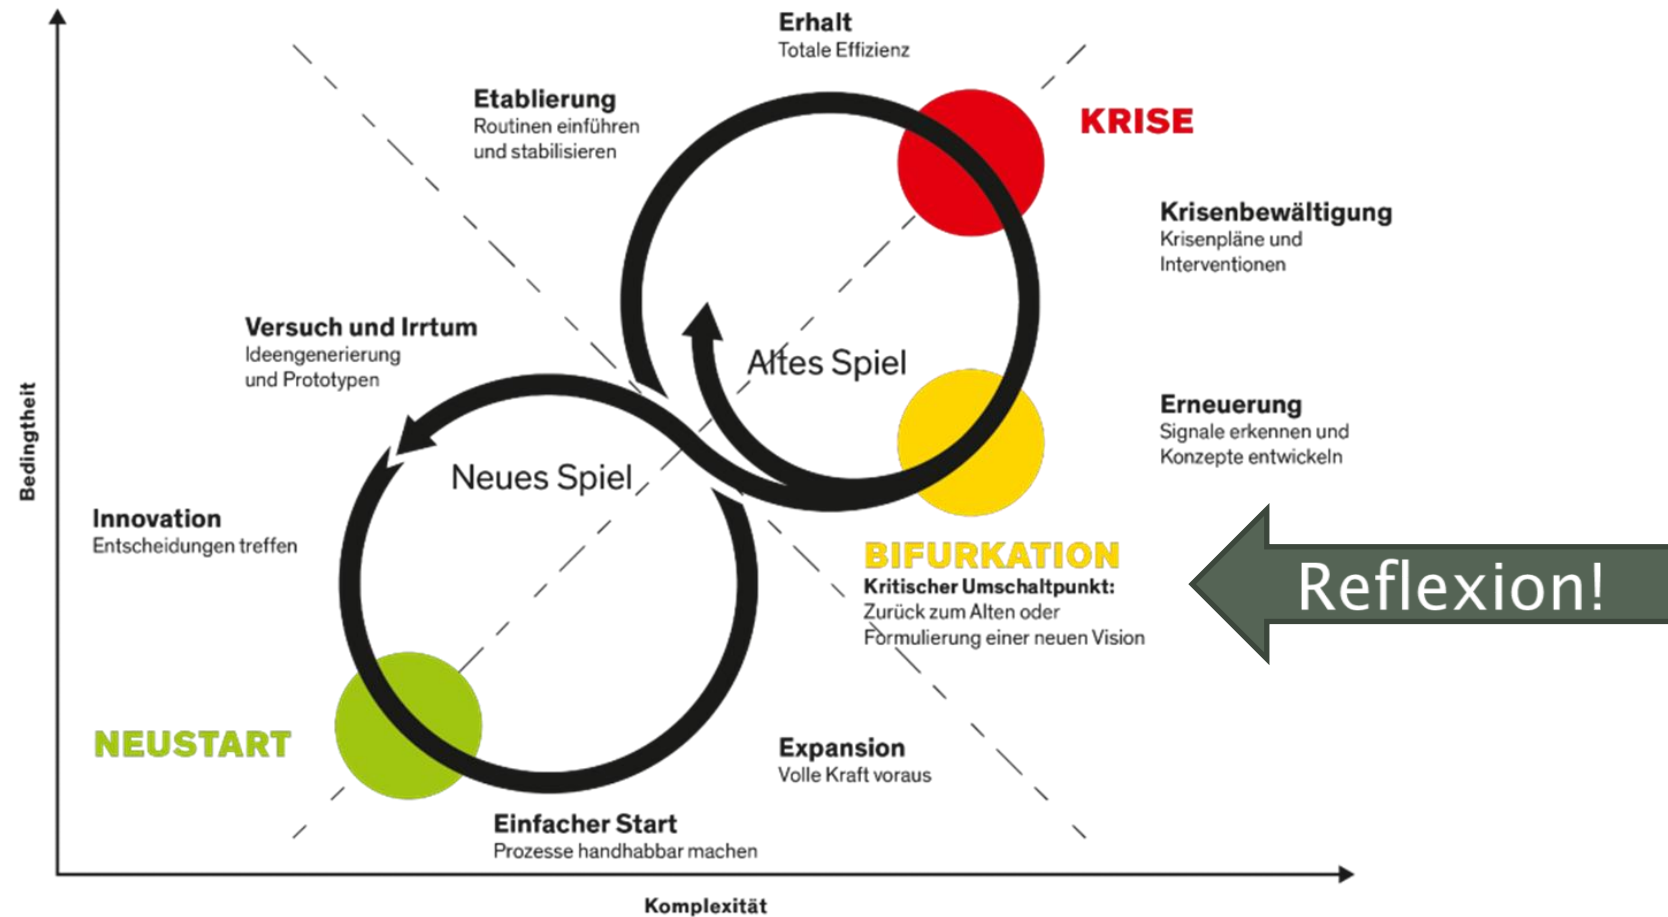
Erhalt
Totale Effizienz

Etablierung
Routinen einführen und stabilisieren

KRISE

Krisenbewältigung
Krisenpläne und Interventionen

Versuch und Irrtum
Ideengenerierung und Prototypen

Altes Spiel

Erneuerung
Signale erkennen und Konzepte entwickeln

Neues Spiel

Innovation
Entscheidungen treffen

BIFURKATION
Kritischer Umschaltpunkt:
Zurück zum Alten oder Formulierung einer neuen Vision

Reflexion!

NEUSTART

Expansion
Volle Kraft voraus

Einfacher Start
Prozesse handhabbar machen

Bedingtheit

Komplexität